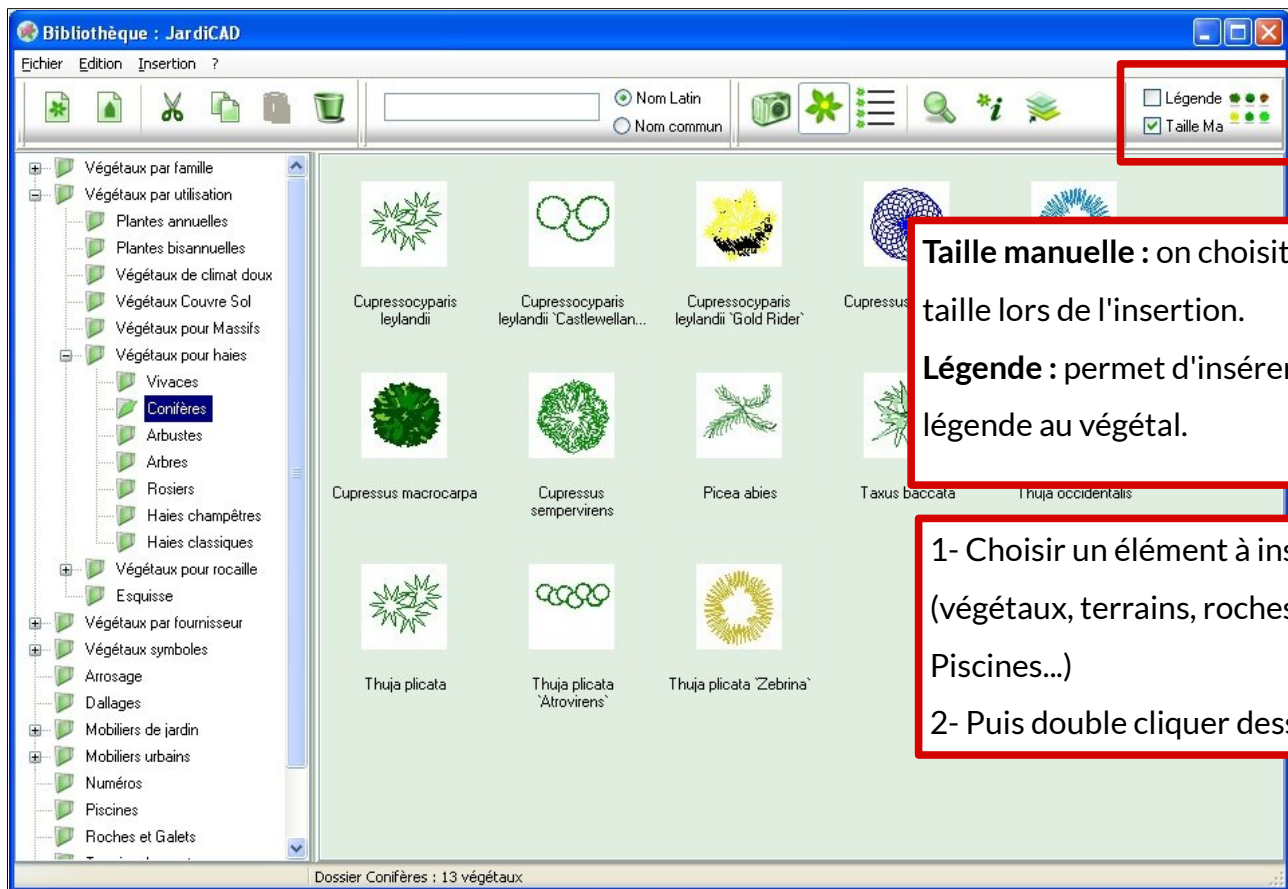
Bibliothèque : JardiCAD

Fichier Edition Insertion ?

Nom Latin
Nom commun

Légende
Taille Ma

Végétaux par famille
Végétaux par utilisation
Plantes annuelles
Plantes bisannuelles
Végétaux de climat doux
Végétaux Couvre Sol
Végétaux pour Massifs
Végétaux pour haies
Vivaces
Conifères
Arbustes
Arbres
Rosiers
Haies champêtres
Haies classiques
Végétaux pour rocaille
Esquisse
Végétaux par fournisseur
Végétaux symboles
Arrosage
Dallages
Mobiliers de jardin
Mobiliers urbains
Numéros
Piscines
Roches et Galets

Cupressocyparis leylandii
Cupressocyparis leylandii `Castlewellan...
Cupressocyparis leylandii `Gold Rider`
Cupressus

Taille manuelle : on choisit taille lors de l'insertion.
Légende : permet d'insérer légende au végétal.

Cupressus macrocarpa
Cupressus sempervirens
Picea abies
Taxus baccata
Thuja occidentalis

1- Choisir un élément à ins (végétaux, terrains, roches Piscines...)
2- Puis double cliquer des

Thuja plicata
Thuja plicata `Atrovirens`
Thuja plicata `Zebrina`

Dossier Conifères : 13 végétaux